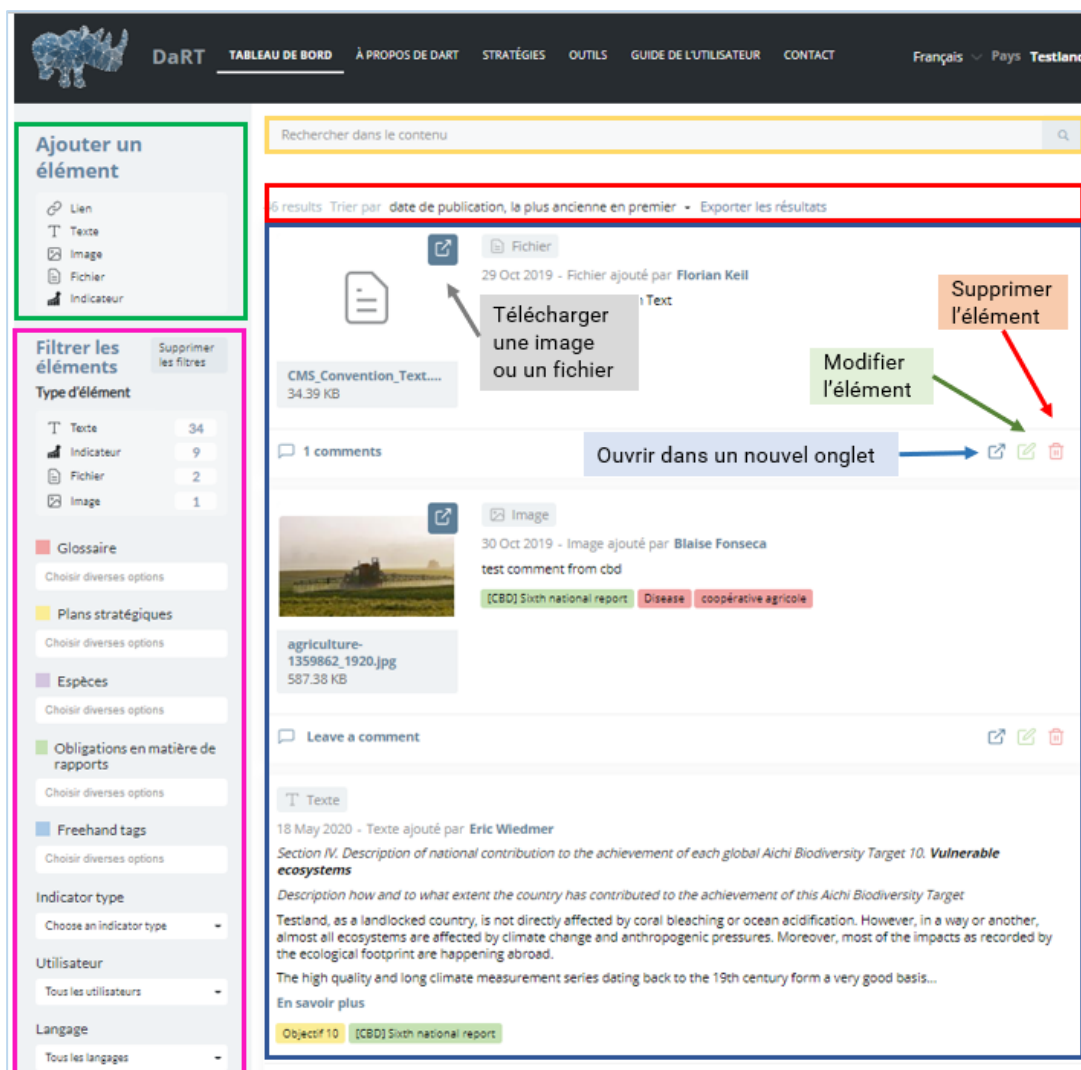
DaRT TABLEAU DE BORD À PROPOS DE DART STRATÉGIES OUTILS GUIDE DE L'UTILISATEUR CONTACT Français Pays Testland

Ajouter un élément

Lien
Texte
Image
Fichier
Indicateur

Filtrer les éléments
Supprimer les filtres

Type d'élément

| | |
|---|---|
| Texte | 34 |
| Indicateur | 9 |
| Fichier | 2 |
| Image | 1 |

Glossaire
Choisir diverses options

Plans stratégiques
Choisir diverses options

Espèces
Choisir diverses options

Obligations en matière de rapports
Choisir diverses options

Freehand tags
Choisir diverses options

Indicator type
Choose an indicator type

Utilisateur
Tous les utilisateurs

Langage
Tous les langages

Rechercher dans le contenu

6 results Trier par date de publication, la plus ancienne en premier Exporter les résultats

Fichier
29 Oct 2019 - Fichier ajouté par Florian Keil
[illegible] Text

CMS_Convention_Text....
34.39 KB

Télécharger une image ou un fichier

Supprimer l'élément

Modifier l'élément

1 comments

Ouvrir dans un nouvel onglet

Image
30 Oct 2019 - Image ajouté par Blaise Fonseca
test comment from cbd
[CBD] Sixth national report Disease coopérative agricole

agriculture-1359862_1920.jpg
587.38 KB

Leave a comment

Texte
18 May 2020 - Texte ajouté par Eric Wiedmer
Section IV. Description of national contribution to the achievement of each global Aichi Biodiversity Target 10. Vulnerable ecosystems
Description how and to what extent the country has contributed to the achievement of this Aichi Biodiversity Target
Testland, as a landlocked country, is not directly affected by coral bleaching or ocean acidification. However, in a way or another, almost all ecosystems are affected by climate change and anthropogenic pressures. Moreover, most of the impacts as recorded by the ecological footprint are happening abroad.
The high quality and long climate measurement series dating back to the 19th century form a very good basis...
En savoir plus
Objectif 10 [CBD] Sixth national report